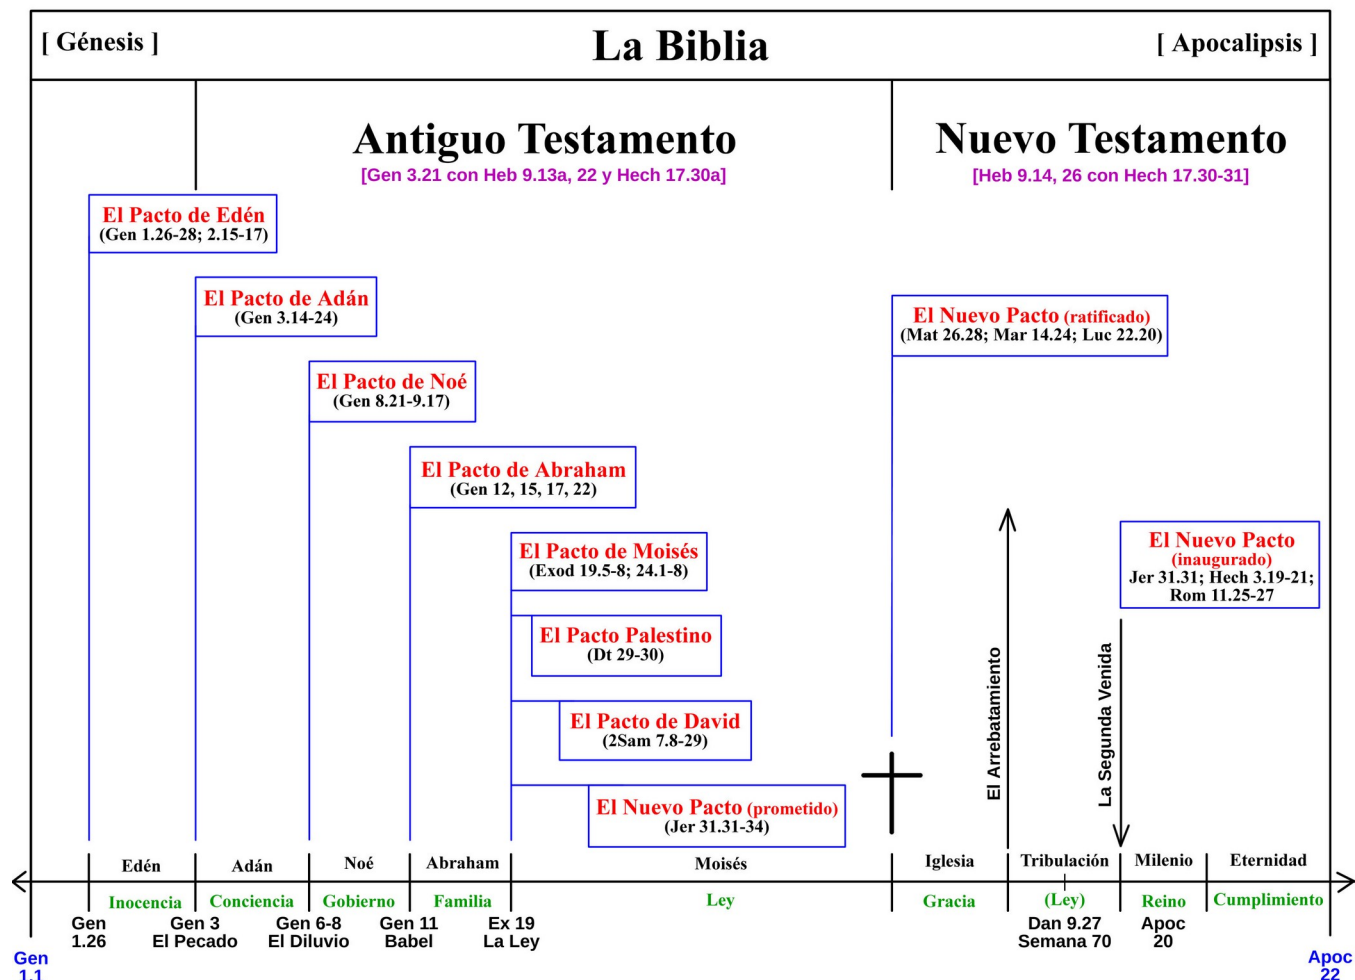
[ Génesis ] La Biblia [ Apocalipsis ]

Antiguo Testamento
[Gen 3.21 con Heb 9.13a, 22 y Hech 17.30a]

Nuevo Testamento
[Heb 9.14, 26 con Hech 17.30-31]

El Pacto de Edén
(Gen 1.26-28; 2.15-17)

El Pacto de Adán
(Gen 3.14-24)

El Pacto de Noé
(Gen 8.21-9.17)

El Pacto de Abraham
(Gen 12, 15, 17, 22)

El Pacto de Moisés
(Exod 19.5-8; 24.1-8)

El Pacto Palestino
(Dt 29-30)

El Pacto de David
(2Sam 7.8-29)

El Nuevo Pacto (prometido)
(Jer 31.31-34)

El Nuevo Pacto (ratificado)
(Mat 26.28; Mar 14.24; Luc 22.20)

El Nuevo Pacto
(inaugurado)
Jer 31.31; Hech 3.19-21;
Rom 11.25-27

El Arrebatamiento

La Segunda Venida

| Edén | Adán | Noé | Abraham | Moisés | Iglesia | Tribulación | Milenio | Eternidad |
|---|---|---|---|---|---|---|---|---|
| Inocencia | Conciencia | Gobierno | Familia | Ley | Gracia | (Ley) | Reino | Cumplimiento |

Gen 1.1
Gen 1.26
Gen 3 El Pecado
Gen 6-8 El Diluvio
Gen 11 Babel
Ex 19 La Ley
Dan 9.27 Semana 70
Apoc 20
Apoc 22